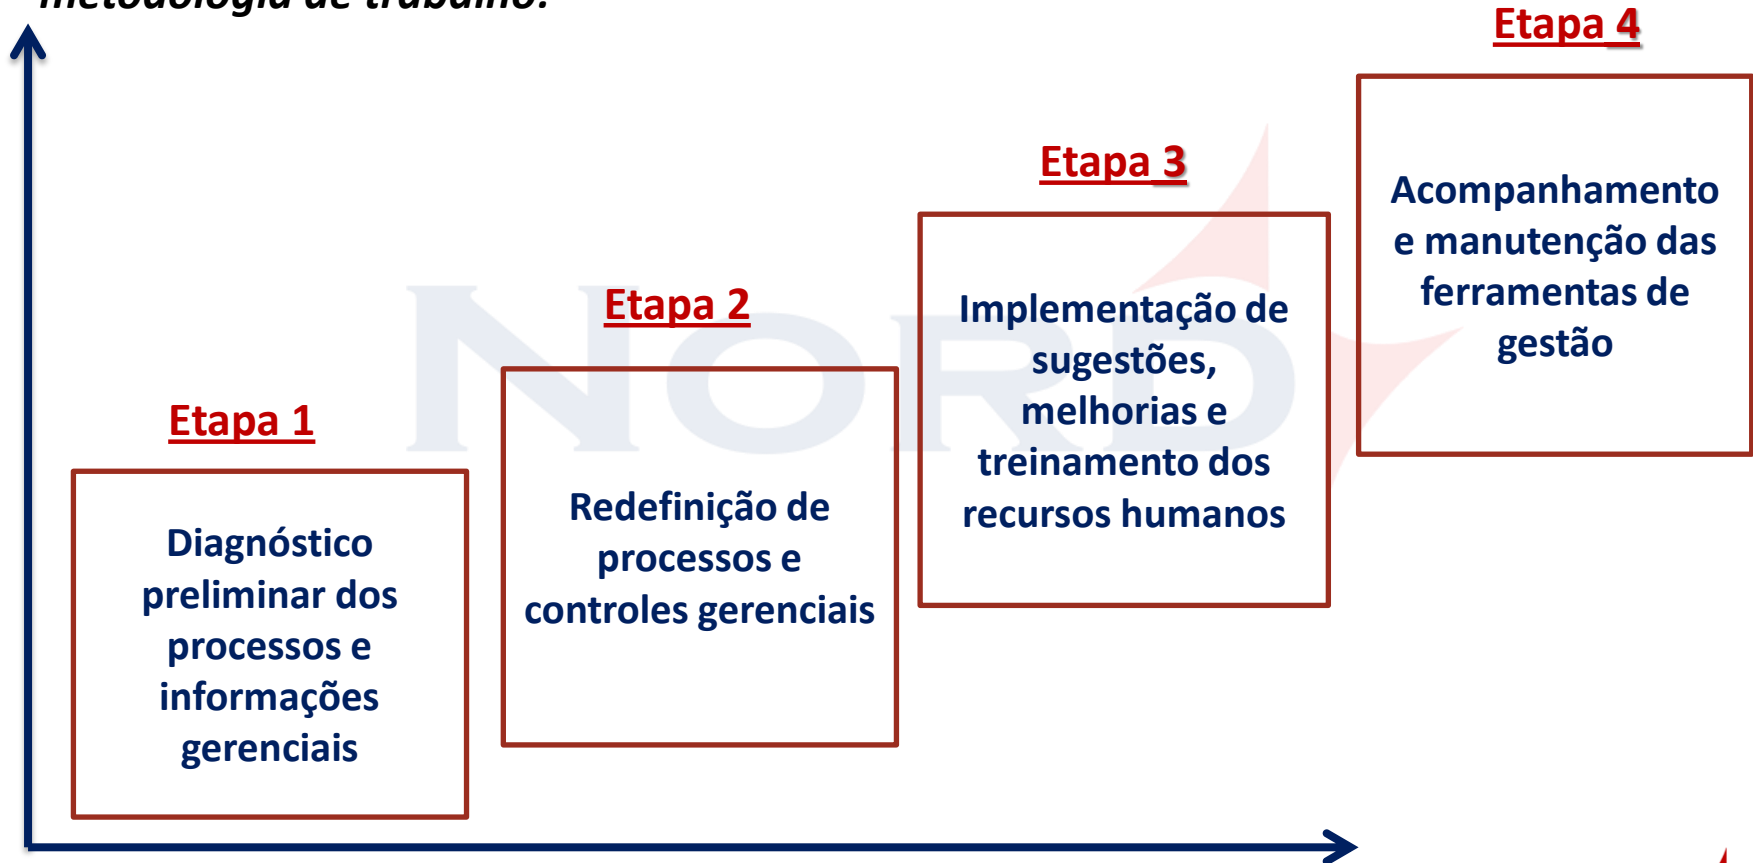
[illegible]

Etapa 4

Acompanhamento e manutenção das ferramentas de gestão

Etapa 3

Implementação de sugestões, melhorias e treinamento dos recursos humanos

Etapa 2

Redefinição de processos e controles gerenciais

Etapa 1

Diagnóstico preliminar dos processos e informações gerenciais

NORD